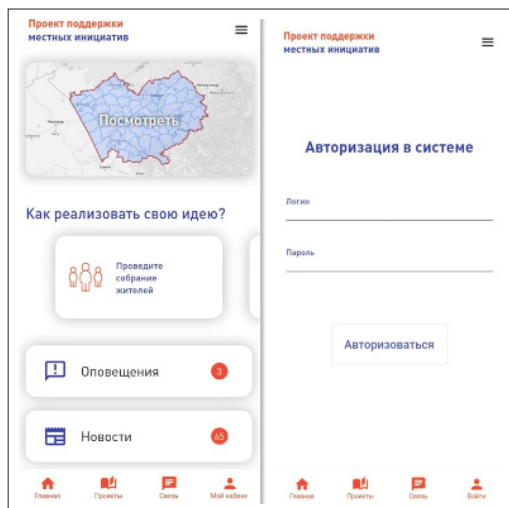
Проект поддержки местных инициатив

Посмотреть

Как реализовать свою идею?

Проведите собрание жителей

Оповещения 3

Новости 65

Главная Проекты Связь Мой кабин

Проект поддержки местных инициатив

Авторизация в системе

Логин

Пароль

Авторизоваться

Главная Проекты Связь Войти